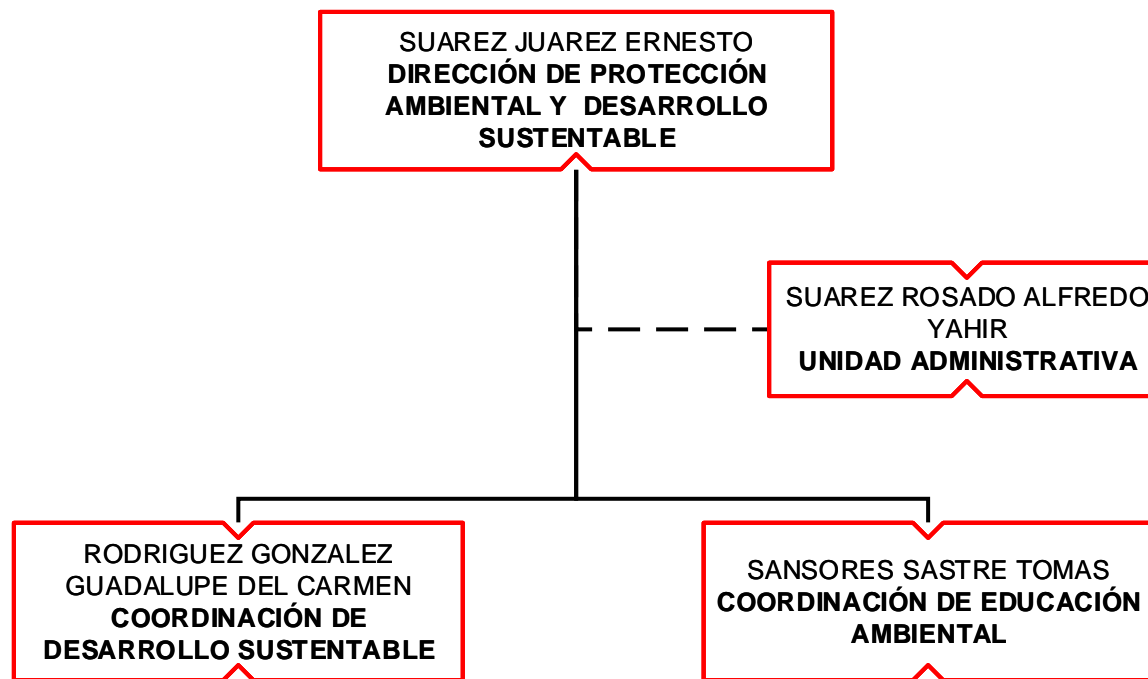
SUAREZ JUAREZ ERNESTO
**DIRECCIÓN DE PROTECCIÓN AMBIENTAL Y DESARROLLO SUSTENTABLE**

SUAREZ ROSADO ALFREDO YAHIR
**UNIDAD ADMINISTRATIVA**

RODRIGUEZ GONZALEZ GUADALUPE DEL CARMEN
**COORDINACIÓN DE DESARROLLO SUSTENTABLE**

SANSORES SASTRE TOMAS
**COORDINACIÓN DE EDUCACIÓN AMBIENTAL**